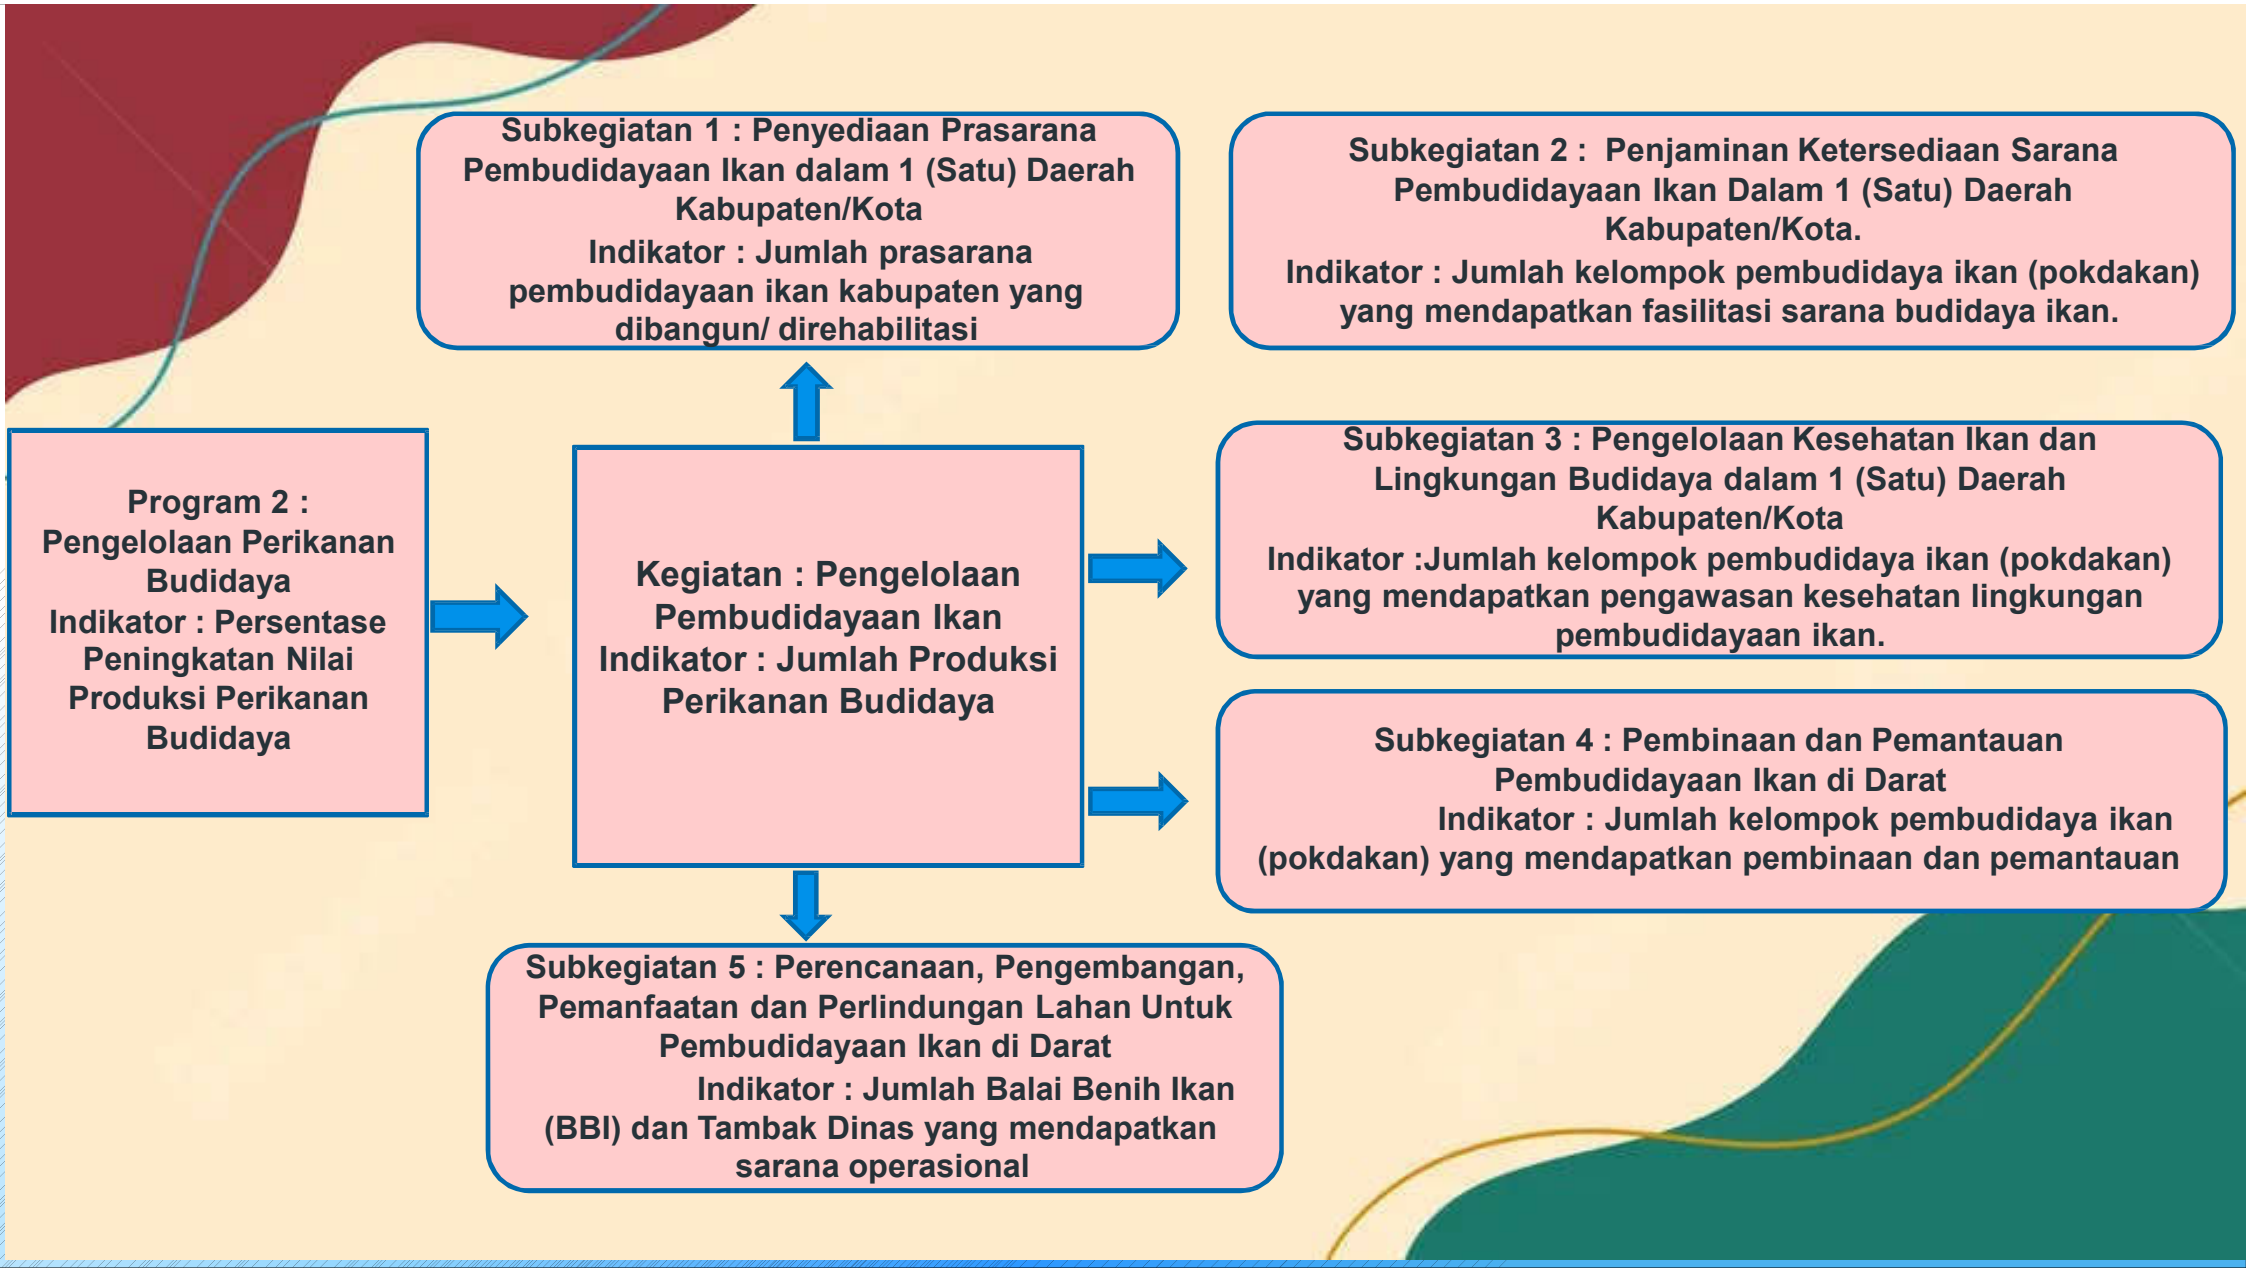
Program 2 : Pengelolaan Perikanan Budidaya
Indikator : Persentase Peningkatan Nilai Produksi Perikanan Budidaya

Kegiatan : Pengelolaan Pembudidayaan Ikan
Indikator : Jumlah Produksi Perikanan Budidaya

Subkegiatan 1 : Penyediaan Prasarana Pembudidayaan Ikan dalam 1 (Satu) Daerah Kabupaten/Kota
Indikator : Jumlah prasarana pembudidayaan ikan kabupaten yang dibangun/ direhabilitasi

Subkegiatan 2 : Penjaminan Ketersediaan Sarana Pembudidayaan Ikan Dalam 1 (Satu) Daerah Kabupaten/Kota.
Indikator : Jumlah kelompok pembudidaya ikan (pokdakan) yang mendapatkan fasilitasi sarana budidaya ikan.

Subkegiatan 3 : Pengelolaan Kesehatan Ikan dan Lingkungan Budidaya dalam 1 (Satu) Daerah Kabupaten/Kota
Indikator :Jumlah kelompok pembudidaya ikan (pokdakan) yang mendapatkan pengawasan kesehatan lingkungan pembudidayaan ikan.

Subkegiatan 4 : Pembinaan dan Pemantauan Pembudidayaan Ikan di Darat
Indikator : Jumlah kelompok pembudidaya ikan (pokdakan) yang mendapatkan pembinaan dan pemantauan

Subkegiatan 5 : Perencanaan, Pengembangan, Pemanfaatan dan Perlindungan Lahan Untuk Pembudidayaan Ikan di Darat
Indikator : Jumlah Balai Benih Ikan (BBI) dan Tambak Dinas yang mendapatkan sarana operasional